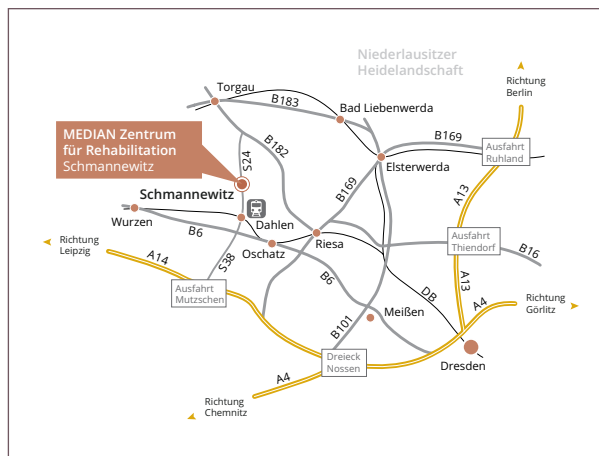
MEDIAN Zentrum für Rehabilitation Schmannewitz

Niederlausitzer Heidelandschaft

Richtung Berlin

Torgau
B183
Bad Liebenwerda
B182
S24
B169
Ausfahrt Ruhland
Elsterwerda
B169
Schmannewitz
A13
Wurzen
Dahlen
B6
Richtung Leipzig
A14
S38
Oschatz
Riesa
Ausfahrt Thiendorf
B16
B6
Ausfahrt Mutzschen
DB
A13
Richtung Görlitz
A4
Meißen
B101
Dreieck Nossen
Dresden
A4
Richtung Chemnitz